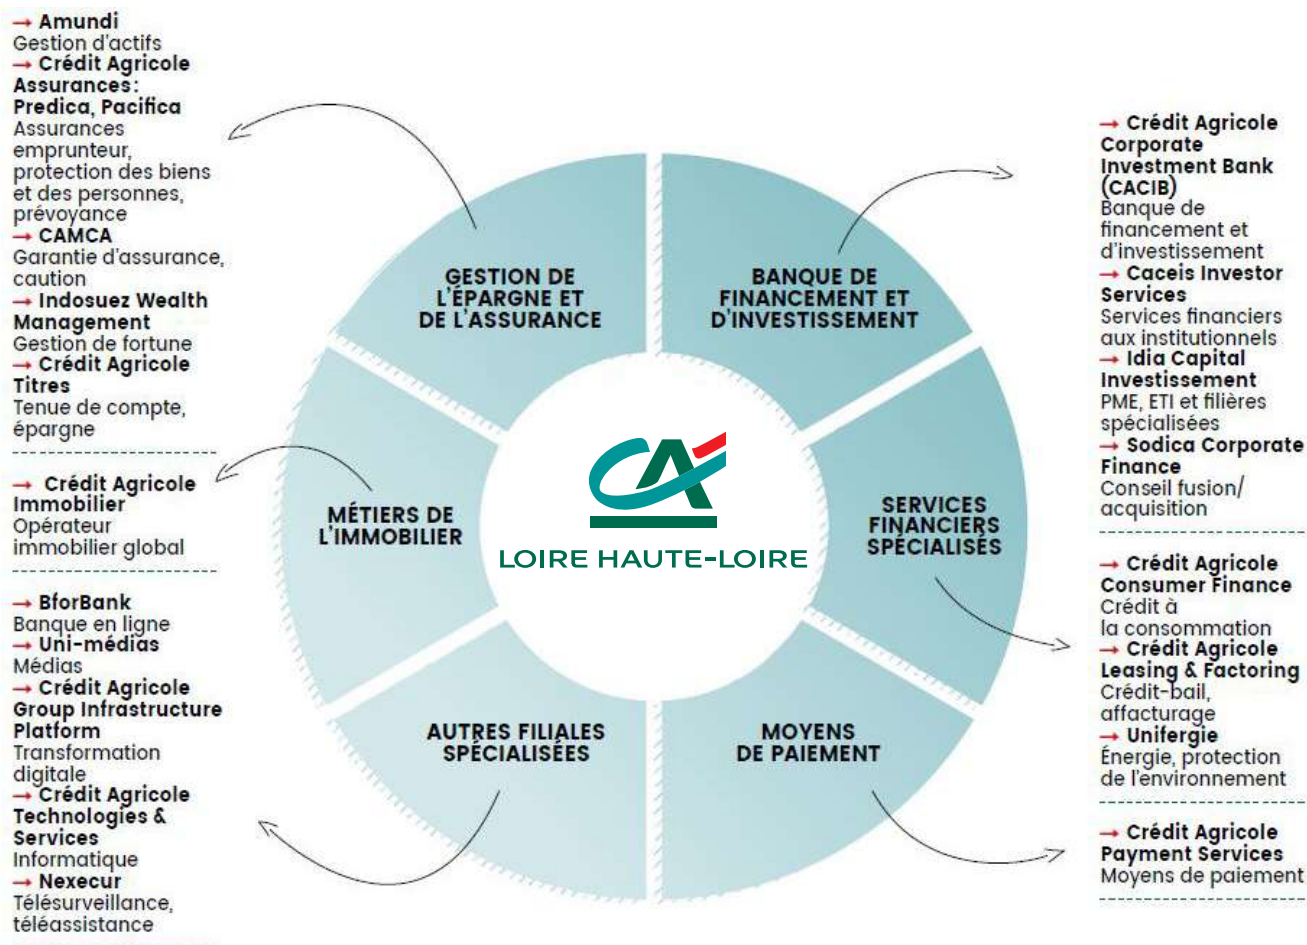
→ Amundi
Gestion d'actifs
→ Crédit Agricole Assurances: Predica, Pacifica
Assurances emprunteur, protection des biens et des personnes, prévoyance
→ CAMCA
Garantie d'assurance, caution
→ Indosuez Wealth Management
Gestion de fortune
→ Crédit Agricole Titres
Tenue de compte, épargne

→ Crédit Agricole Immobilier
Opérateur immobilier global

→ BforBank
Banque en ligne
→ Uni-médias
Médias
→ Crédit Agricole Group Infrastructure Platform
Transformation digitale
→ Crédit Agricole Technologies & Services
Informatique
→ Nexecur
Télésurveillance, téléassistance

GESTION DE L'ÉPARGNE ET DE L'ASSURANCE

BANQUE DE FINANCEMENT ET D'INVESTISSEMENT

MÉTIERS DE L'IMMOBILIER

CA
LOIRE HAUTE-LOIRE

SERVICES FINANCIERS SPÉCIALISÉS

AUTRES FILIALES SPÉCIALISÉES

MOYENS DE PAIEMENT

→ Crédit Agricole Corporate Investment Bank (CACIB)
Banque de financement et d'investissement
→ Caceis Investor Services
Services financiers aux institutionnels
→ Idia Capital Investissement
PME, ETI et filières spécialisées
→ Sodica Corporate Finance
Conseil fusion/acquisition

→ Crédit Agricole Consumer Finance
Crédit à la consommation
→ Crédit Agricole Leasing & Factoring
Crédit-bail, affacturage
→ Unifergie
Énergie, protection de l'environnement

→ Crédit Agricole Payment Services
Moyens de paiement